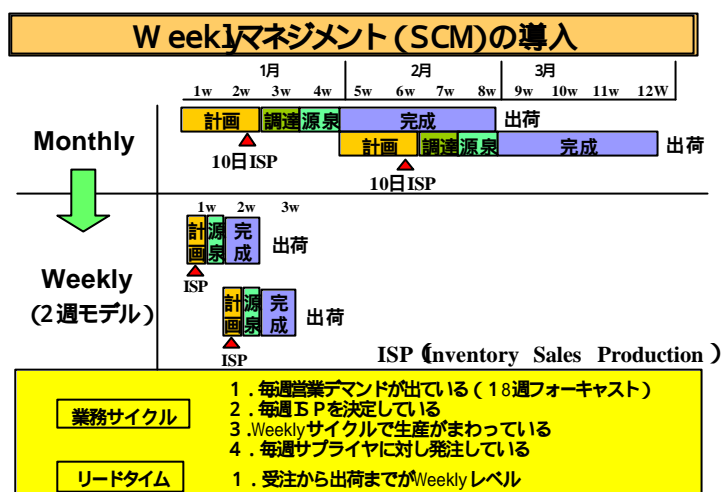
Ｗeeklyマネジメント（SCM)の導入

1月 2月 3月
1w 2w 3w 4w 5w 6w 7w 8w 9w 10w 11w 12W

Monthly

計画 調達 源泉 完成 出荷
10日ISP

計画 調達 源泉 完成 出荷
10日ISP

Weekly
（2週モデル）

1w 2w 3w
計画 源泉 完成 出荷
ISP

計画 源泉 完成 出荷
ISP

ISP（Inventory Sales Production）

業務サイクル
1．毎週営業デマンドが出ている（18週フォーキャスト）
2．毎週ＩＳＰを決定している
3 .Weeklyサイクルで生産がまわっている
4．毎週サプライヤに対し発注している

リードタイム
1．受注から出荷までがWeekly レベル